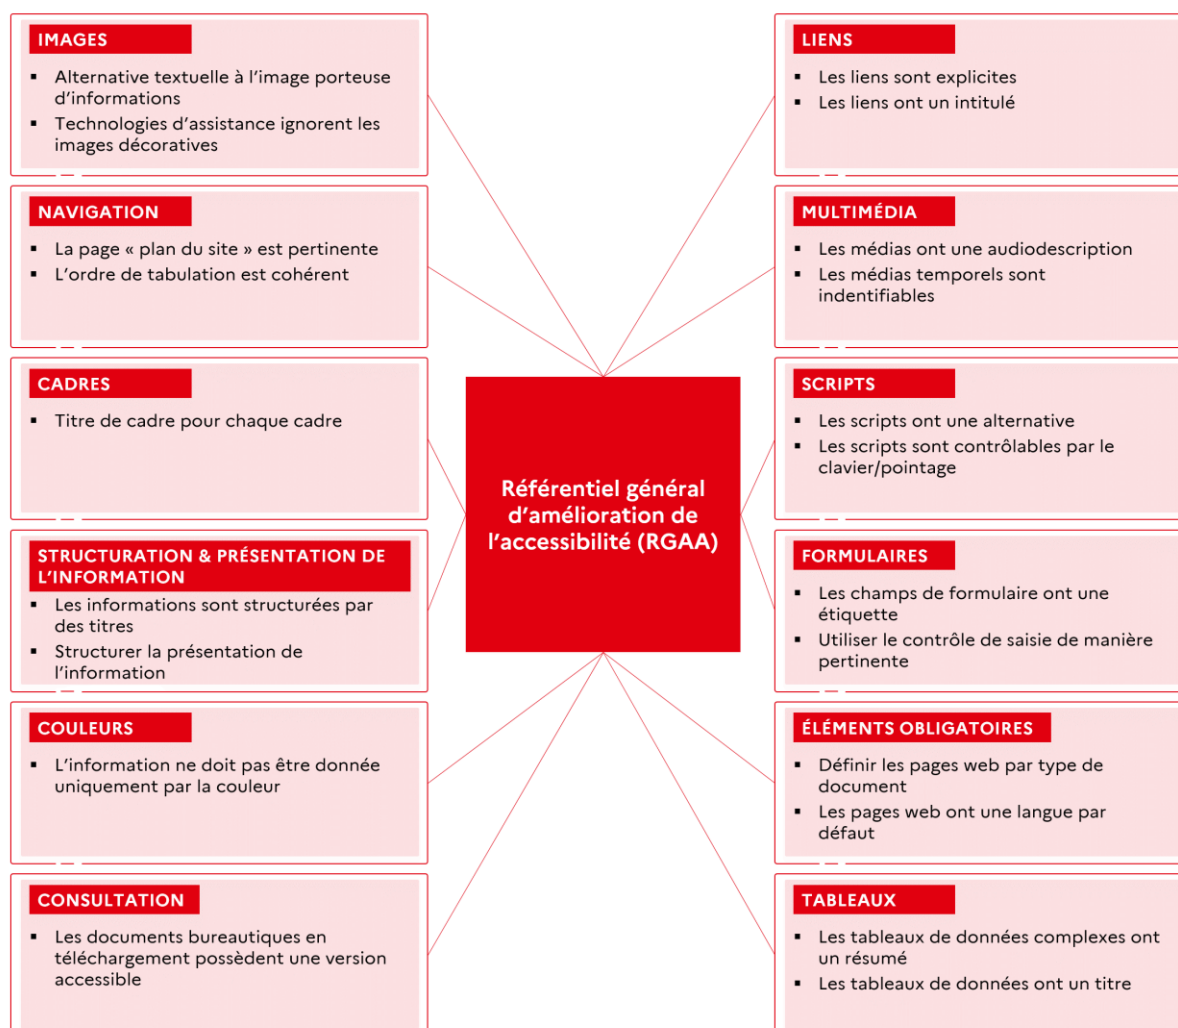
Référentiel général d'amélioration de l'accessibilité (RGAA)

IMAGES
- Alternative textuelle à l'image porteuse d'informations
- Technologies d'assistance ignorent les images décoratives

NAVIGATION
- La page « plan du site » est pertinente
- L'ordre de tabulation est cohérent

CADRES
- Titre de cadre pour chaque cadre

STRUCTURATION & PRÉSENTATION DE L'INFORMATION
- Les informations sont structurées par des titres
- Structurer la présentation de l'information

COULEURS
- L'information ne doit pas être donnée uniquement par la couleur

CONSULTATION
- Les documents bureautiques en téléchargement possèdent une version accessible

LIENS
- Les liens sont explicites
- Les liens ont un intitulé

MULTIMÉDIA
- Les médias ont une audiodescription
- Les médias temporels sont indentifiables

SCRIPTS
- Les scripts ont une alternative
- Les scripts sont contrôlables par le clavier/pointage

FORMULAIRES
- Les champs de formulaire ont une étiquette
- Utiliser le contrôle de saisie de manière pertinente

ÉLÉMENTS OBLIGATOIRES
- Définir les pages web par type de document
- Les pages web ont une langue par défaut

TABLEAUX
- Les tableaux de données complexes ont un résumé
- Les tableaux de données ont un titre